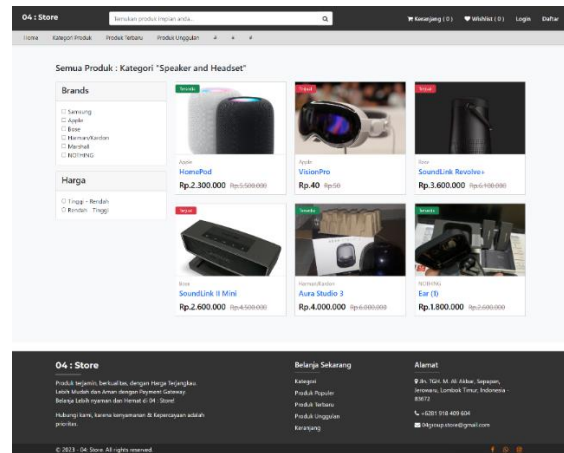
04 : Store

Temukan produk impian anda...

Keranjang ( 0 )  Wishlist ( 0 )  Login  Daftar

Home  Kategori Produk  Produk Terbaru  Produk Unggulan  #  #  #

Semua Produk : Kategori "Speaker and Headset"

Brands

Samsung
Apple
Bose
Harman/Kardon
Marshall
NOTHING

Harga

Tinggi - Rendah
Rendah - Tinggi

Tersedia
Apple
HomePod
Rp.2.300.000 Rp.5.500.000

Terjual
Apple
VisionPro
Rp.40 Rp.50

Terjual
Bose
SoundLink Revolve+
Rp.3.600.000 Rp.6.100.000

Terjual
Bose
SoundLink II Mini
Rp.2.600.000 Rp.4.500.000

Tersedia
Harman/Kardon
Aura Studio 3
Rp.4.000.000 Rp.6.000.000

Tersedia
NOTHING
Ear (1)
Rp.1.800.000 Rp.2.600.000

04 : Store

Produk terjamin, berkualitas, dengan Harga Terjangkau. Lebih Mudah dan Aman dengan Payment Gateway. Belanja Lebih nyaman dan Hemat di 04 : Store

Hubungi kami, karena kenyamanan & Kepercayaan adalah prioritas.

Belanja Sekarang

Kategori
Produk Populer
Produk Terbaru
Produk Unggulan
Keranjang

Alamat

Jln. TGH. M. Ali Akbar, Sapajan, Jerowaru, Lombok Timur, Indonesia - 83672

+6281 918 489 604

04group.store@gmail.com

© 2023 - 04: Store. All rights reserved